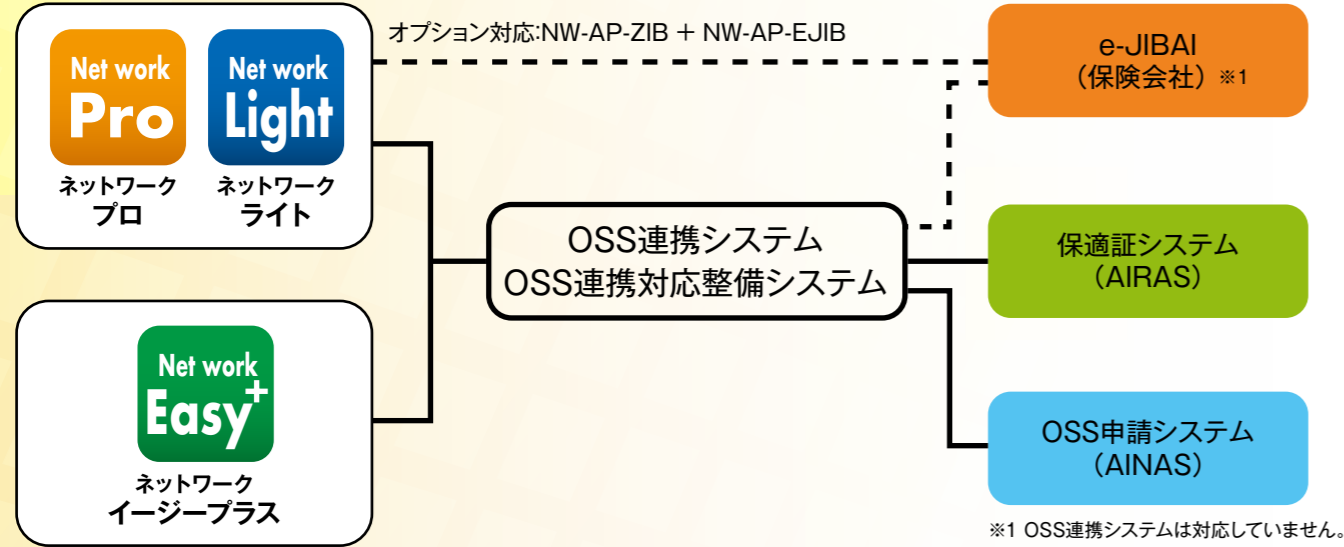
Net work Pro
ネットワーク
プロ

Net work Light
ネットワーク
ライト

オプション対応:NW-AP-ZIB + NW-AP-EJIB

e-JIBAI
（保険会社）※1

OSS連携システム
OSS連携対応整備システム

保適証システム
（AIRAS）

Net work Easy+
ネットワーク
イージープラス

OSS申請システム
（AINAS）

※1 OSS連携システムは対応していません。